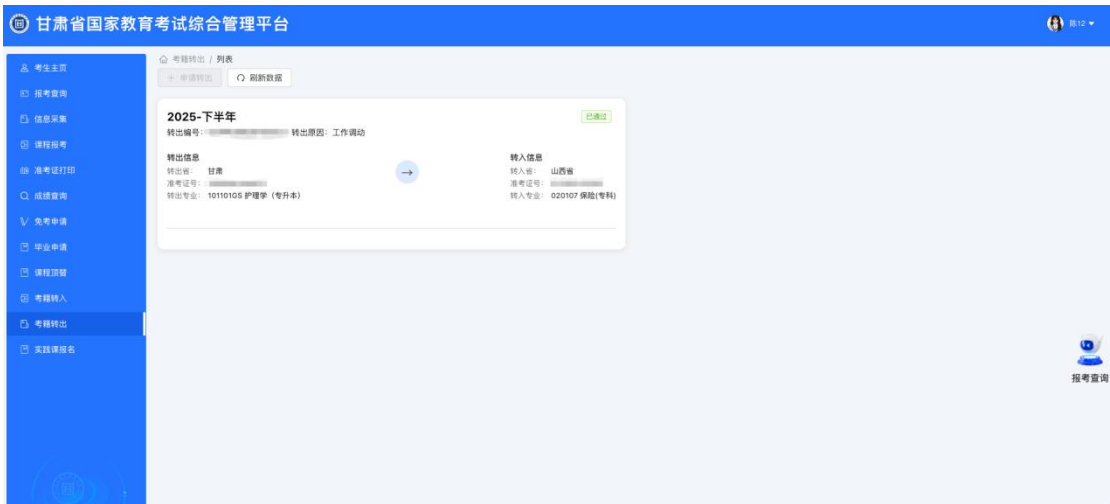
甘肃省国家教育考试综合管理平台

陈12

考生主页
报考查询
信息采集
课程报考
准考证打印
成绩查询
免考申请
毕业申请
课程顶替
考籍转入
考籍转出
实践课报名

考籍转出 / 列表

申请转出
刷新数据

2025-下半年

已通过

转出编号：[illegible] 转出原因：工作调动

转出信息
转出省： 甘肃
准考证号：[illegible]
转出专业： 101101GS 护理学（专升本）

转入信息
转入省： 山西省
准考证号：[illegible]
转入专业： 020107 保险(专科)

报考查询